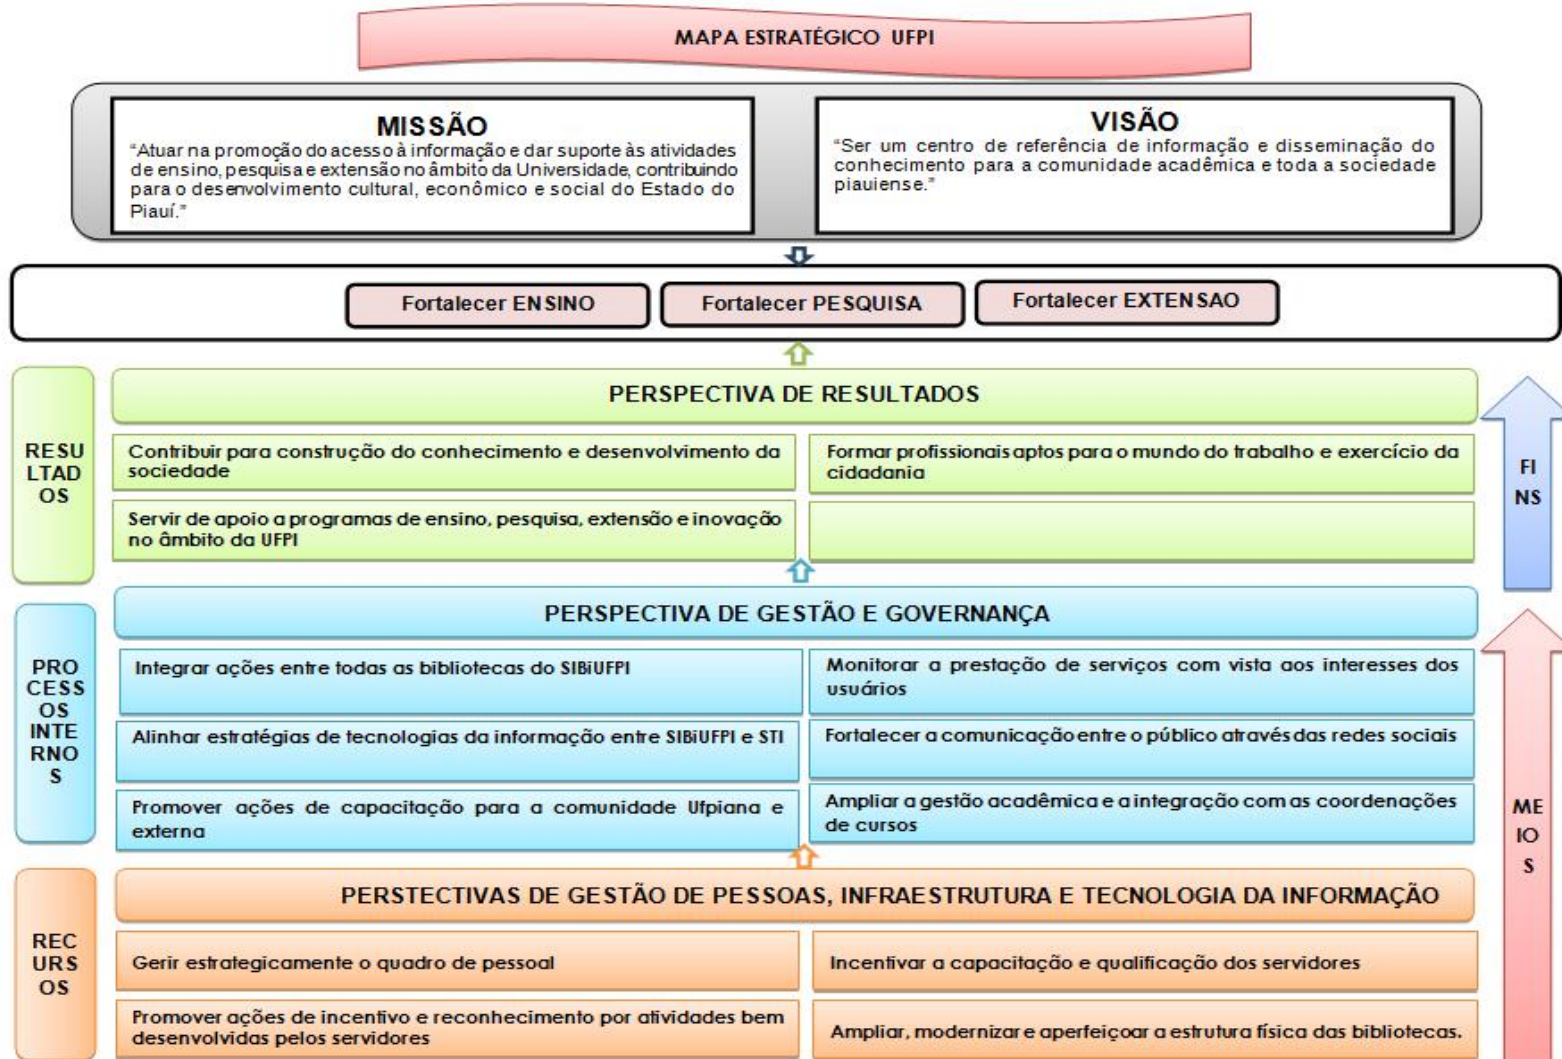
MAPA ESTRATÉGICO UFPI

MISSÃO
"Atuar na promoção do acesso à informação e dar suporte às atividades de ensino, pesquisa e extensão no âmbito da Universidade, contribuindo para o desenvolvimento cultural, econômico e social do Estado do Piauí."

VISÃO
"Ser um centro de referência de informação e disseminação do conhecimento para a comunidade acadêmica e toda a sociedade piauiense."

Fortalecer ENSINO

Fortalecer PESQUISA

Fortalecer EXTENSAO

RESULTADOS

PERSPECTIVA DE RESULTADOS

Contribuir para construção do conhecimento e desenvolvimento da sociedade

Formar profissionais aptos para o mundo do trabalho e exercício da cidadania

Servir de apoio a programas de ensino, pesquisa, extensão e inovação no âmbito da UFPI

FINS

PROCESSOS INTERNOS

PERSPECTIVA DE GESTÃO E GOVERNANÇA

Integrar ações entre todas as bibliotecas do SIBiUFPI

Monitorar a prestação de serviços com vista aos interesses dos usuários

Alinhar estratégias de tecnologias da informação entre SIBiUFPI e STI

Fortalecer a comunicação entre o público através das redes sociais

Promover ações de capacitação para a comunidade Ufpiana e externa

Ampliar a gestão acadêmica e a integração com as coordenações de cursos

MEIOS

RECURSOS

PERSTECTIVAS DE GESTÃO DE PESSOAS, INFRAESTRUTURA E TECNOLOGIA DA INFORMAÇÃO

Gerir estrategicamente o quadro de pessoal

Incentivar a capacitação e qualificação dos servidores

Promover ações de incentivo e reconhecimento por atividades bem desenvolvidas pelos servidores

Ampliar, modernizar e aperfeiçoar a estrutura física das bibliotecas.